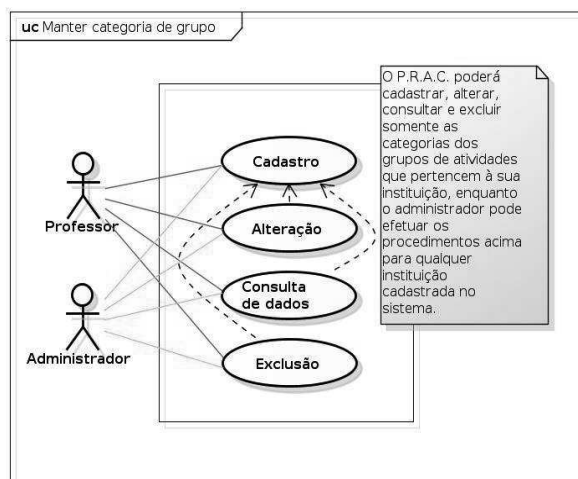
uc Manter categoria de grupo

O P.R.A.C. poderá cadastrar, alterar, consultar e excluir somente as categorias dos grupos de atividades que pertencem à sua instituição, enquanto o administrador pode efetuar os procedimentos acima para qualquer instituição cadastrada no sistema.

Professor

Administrador

Cadastro

Alteração

Consulta de dados

Exclusão